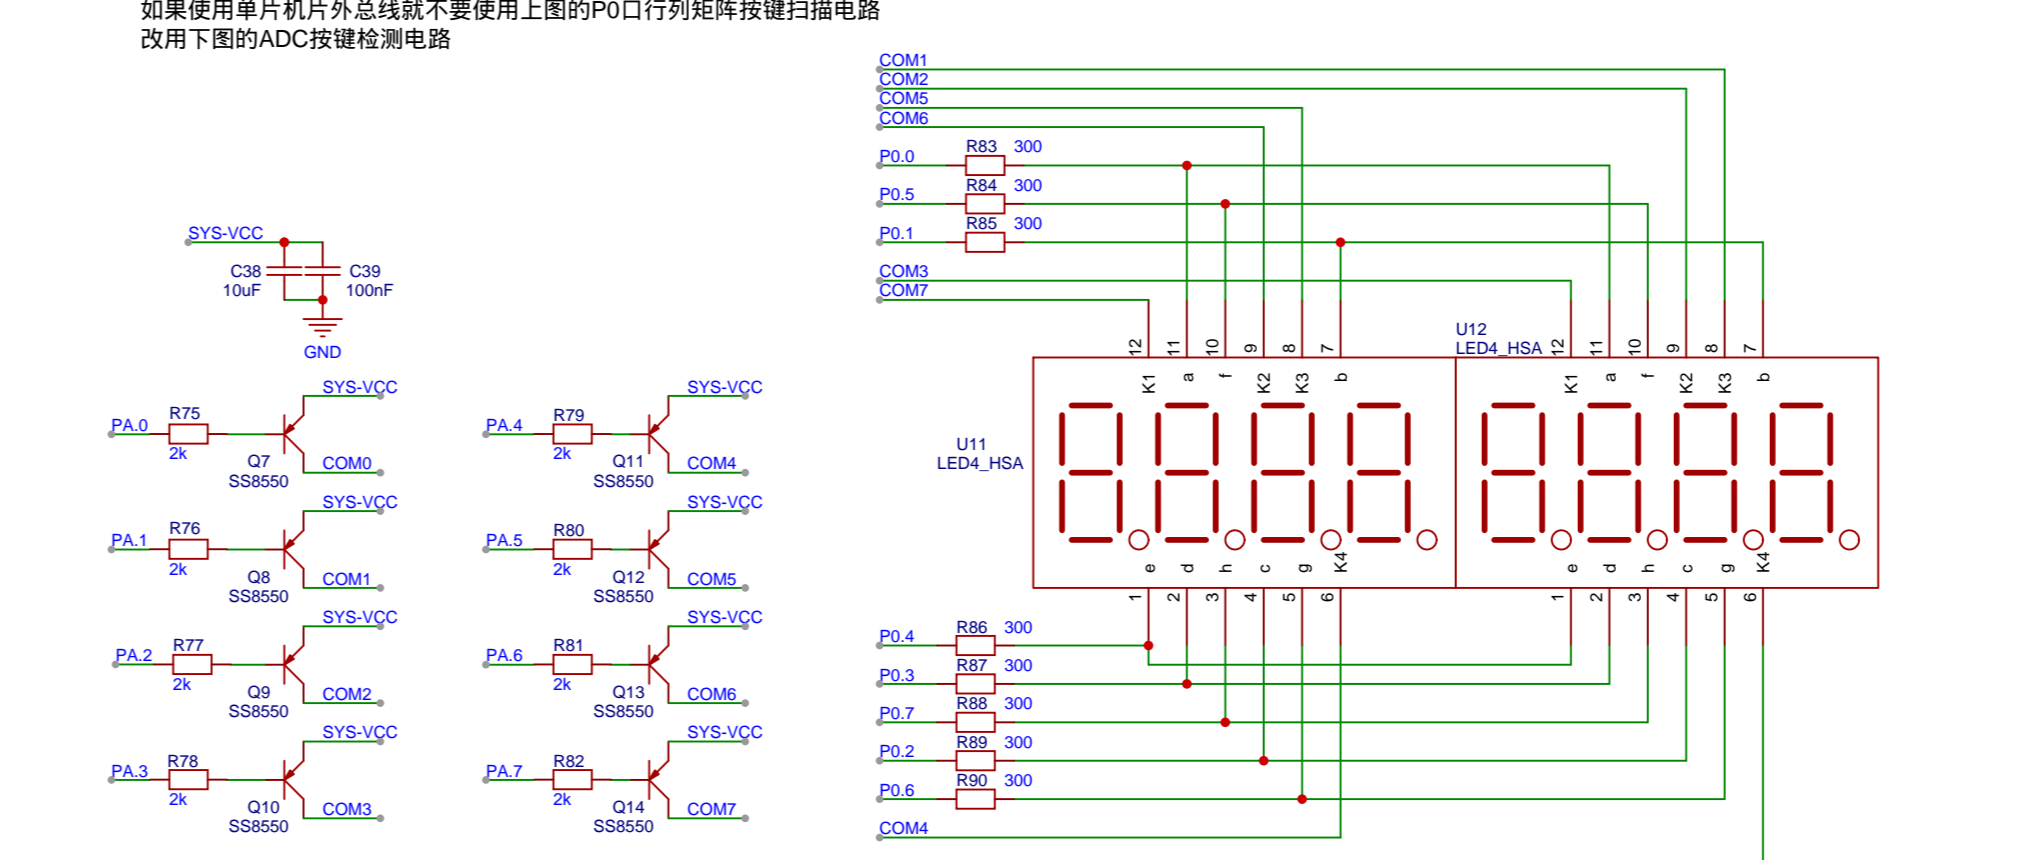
如果使用单片机片外总线就不要使用上图的P0口行列矩阵按键扫描电路
改用下图的ADC按键检测电路

SYS-VCC
C38
10uF
C39
100nF
GND

PA.0
R75
2k
Q7
SS8550
SYS-VCC
COM0

PA.1
R76
2k
Q8
SS8550
SYS-VCC
COM1

PA.2
R77
2k
Q9
SS8550
SYS-VCC
COM2

PA.3
R78
2k
Q10
SS8550
SYS-VCC
COM3

PA.4
R79
2k
Q11
SS8550
SYS-VCC
COM4

PA.5
R80
2k
Q12
SS8550
SYS-VCC
COM5

PA.6
R81
2k
Q13
SS8550
SYS-VCC
COM6

PA.7
R82
2k
Q14
SS8550
SYS-VCC
COM7

COM1
COM2
COM5
COM6
P0.0
R83 300
P0.5
R84 300
P0.1
R85 300
COM3
COM7

12 11 10 9 8 7
K1 a f K2 K3 b
U11
LED4_HSA
e d h c g K4
1 2 3 4 5 6

U12
LED4_HSA
12 11 10 9 8 7
K1 a f K2 K3 b
e d h c g K4
1 2 3 4 5 6

P0.4
R86 300
P0.3
R87 300
P0.7
R88 300
P0.2
R89 300
P0.6
R90 300
COM4